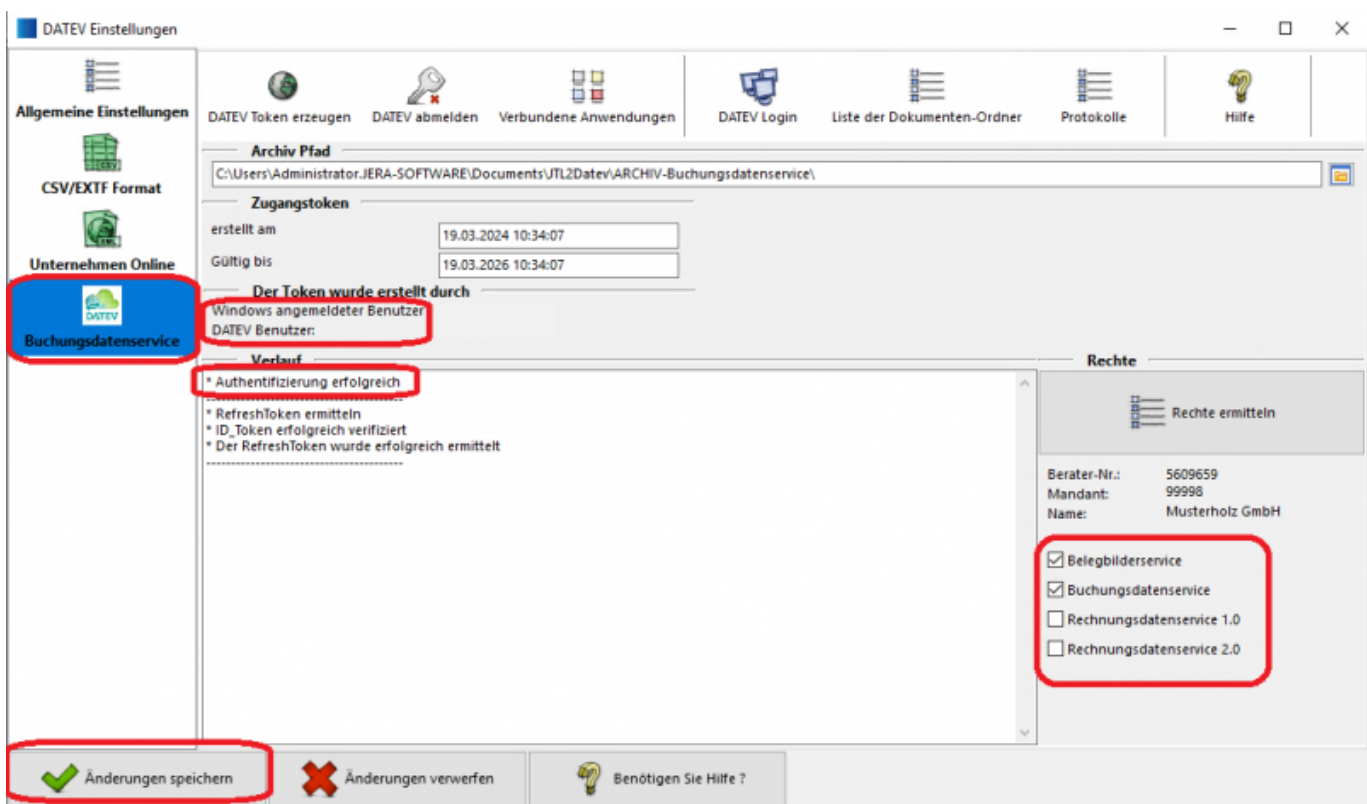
DATEV Einstellungen

Allgemeine Einstellungen

CSV/EXTF Format

Unternehmen Online

DATEV

Buchungsdatenservice

DATEV Token erzeugen
DATEV abmelden
Verbundene Anwendungen
DATEV Login
Liste der Dokumenten-Ordner
Protokolle
Hilfe

Archiv Pfad
C:\Users\Administrator.JERA-SOFTWARE\Documents\UTL2Datev\ARCHIV-Buchungsdatenservice\

Zugangstoken
erstellt am 19.03.2024 10:34:07
Gültig bis 19.03.2026 10:34:07

Der Token wurde erstellt durch
Windows angemeldeter Benutzer
DATEV Benutzer:

Verlauf
* Authentifizierung erfolgreich
--------------------------------
* RefreshToken ermitteln
* ID_Token erfolgreich verifiziert
* Der RefreshToken wurde erfolgreich ermittelt
--------------------------------

Rechte
Rechte ermitteln

| | |
|---|---|
| Berater-Nr.: | 5609659 |
| Mandant: | 99998 |
| Name: | Musterholz GmbH |

Belegbilderservice
Buchungsdatenservice
Rechnungsdatenservice 1.0
Rechnungsdatenservice 2.0

Änderungen speichern
Änderungen verwerfen
Benötigen Sie Hilfe ?